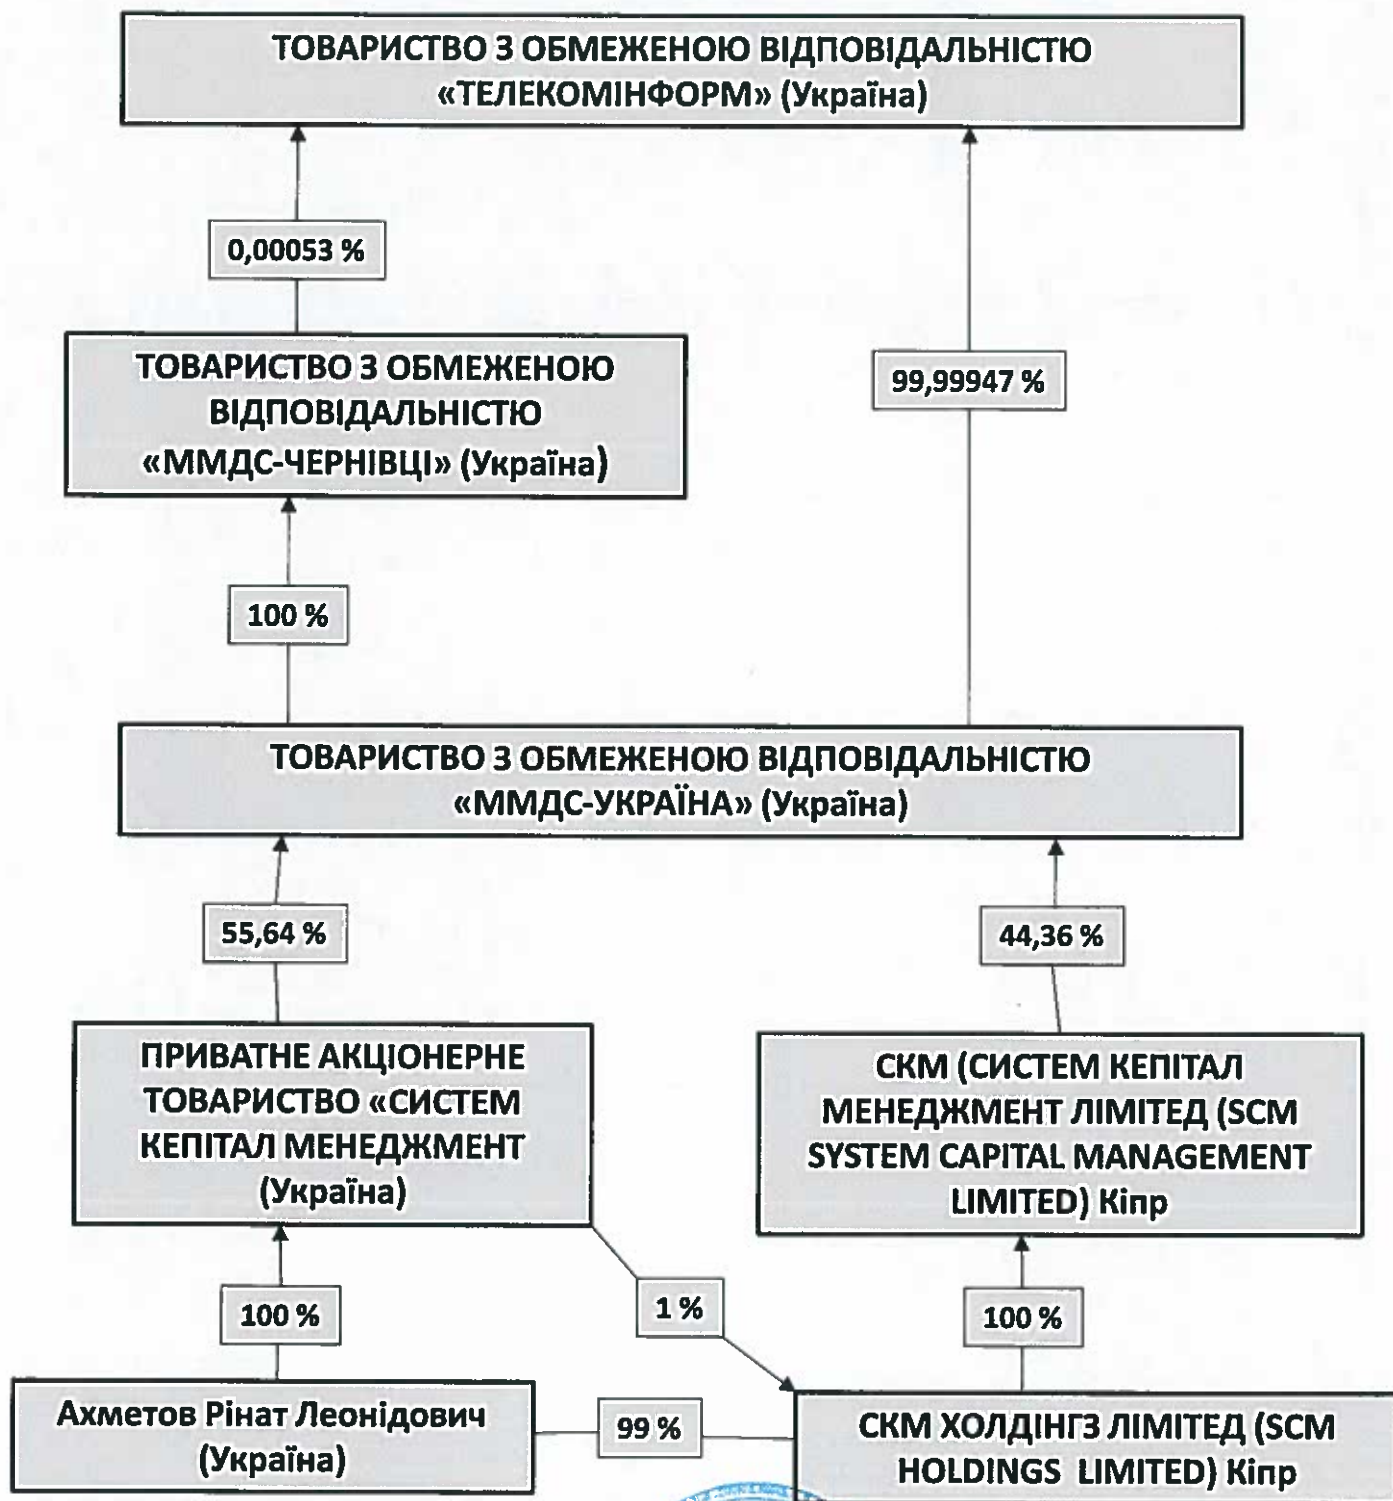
ТОВАРИСТВО З ОБМЕЖЕНОЮ ВІДПОВІДАЛЬНІСТЮ «ТЕЛЕКОМІНФОРМ» (Україна)

0,00053 %

99,99947 %

ТОВАРИСТВО З ОБМЕЖЕНОЮ ВІДПОВІДАЛЬНІСТЮ «ММДС-ЧЕРНІВЦІ» (Україна)

100 %

ТОВАРИСТВО З ОБМЕЖЕНОЮ ВІДПОВІДАЛЬНІСТЮ «ММДС-УКРАЇНА» (Україна)

55,64 %

44,36 %

ПРИВАТНЕ АКЦІОНЕРНЕ ТОВАРИСТВО «СИСТЕМ КЕПІТАЛ МЕНЕДЖМЕНТ (Україна)

СКМ (СИСТЕМ КЕПІТАЛ МЕНЕДЖМЕНТ ЛІМІТЕД (SCM SYSTEM CAPITAL MANAGEMENT LIMITED) Кіпр

100 %

1 %

100 %

Ахметов Рінат Леонідович (Україна)

99 %

СКМ ХОЛДІНГЗ ЛІМІТЕД (SCM HOLDINGS LIMITED) Кіпр